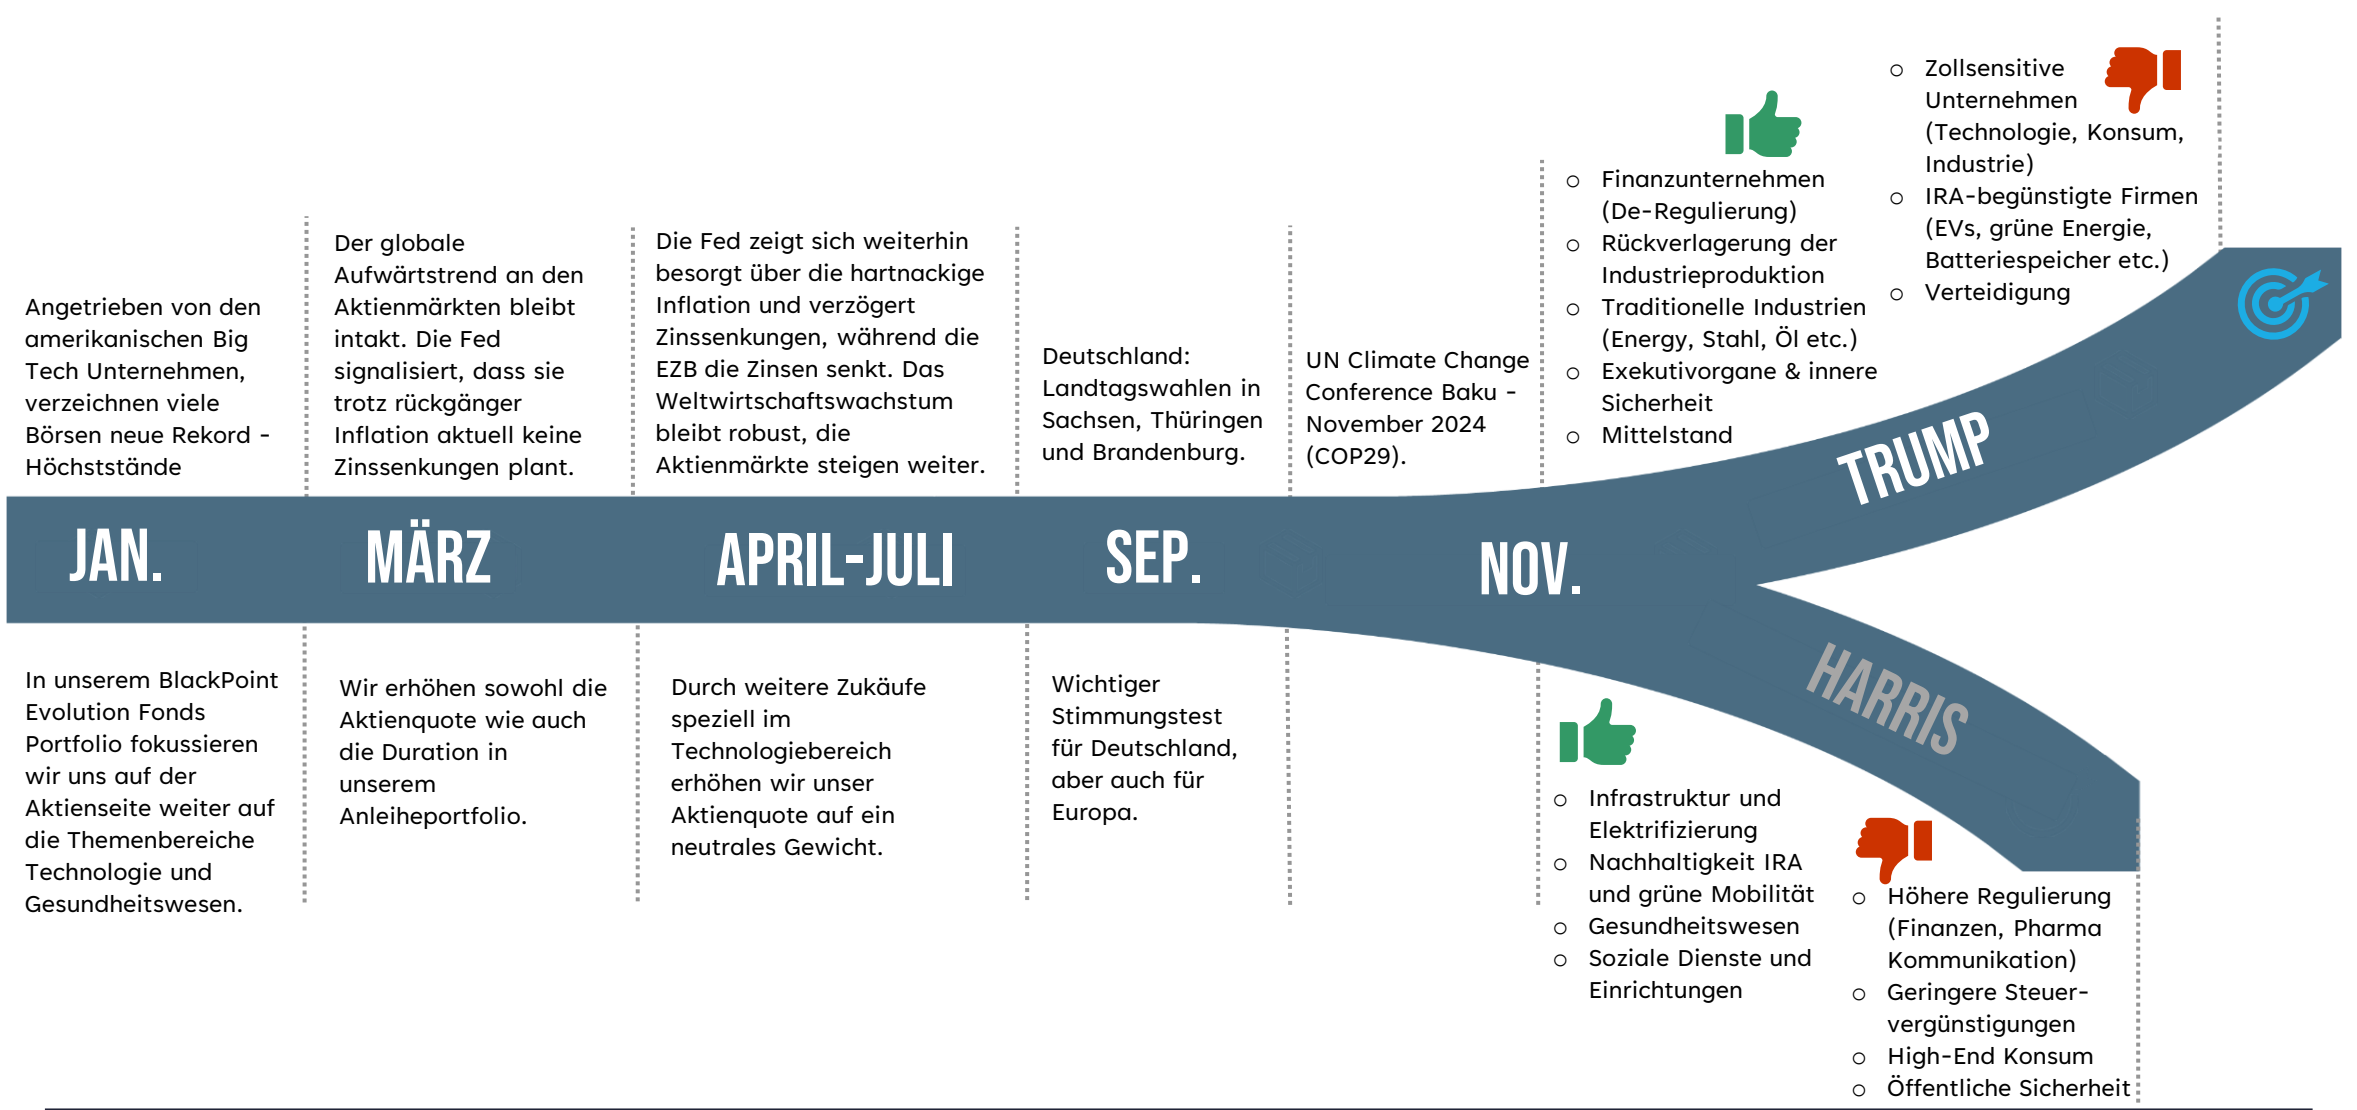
Angetrieben von den amerikanischen Big Tech Unternehmen, verzeichnen viele Börsen neue Rekord - Höchststände

Der globale Aufwärtstrend an den Aktienmärkten bleibt intakt. Die Fed signalisiert, dass sie trotz rückgänger Inflation aktuell keine Zinssenkungen plant.

Die Fed zeigt sich weiterhin besorgt über die hartnackige Inflation und verzögert Zinssenkungen, während die EZB die Zinsen senkt. Das Weltwirtschaftswachstum bleibt robust, die Aktienmärkte steigen weiter.

Deutschland: Landtagswahlen in Sachsen, Thüringen und Brandenburg.

UN Climate Change Conference Baku - November 2024 (COP29).

- Finanzunternehmen (De-Regulierung)
- Rückverlagerung der Industrieproduktion
- Traditionelle Industrien (Energy, Stahl, Öl etc.)
- Exekutivorgane & innere Sicherheit
- Mittelstand

- Zollsensitive Unternehmen (Technologie, Konsum, Industrie)
- IRA-begünstigte Firmen (EVs, grüne Energie, Batteriespeicher etc.)
- Verteidigung

JAN.

MÄRZ

APRIL-JULI

SEP.

NOV.

TRUMP

HARRIS

In unserem BlackPoint Evolution Fonds Portfolio fokussieren wir uns auf der Aktienseite weiter auf die Themenbereiche Technologie und Gesundheitswesen.

Wir erhöhen sowohl die Aktienquote wie auch die Duration in unserem Anleiheportfolio.

Durch weitere Zukäufe speziell im Technologiebereich erhöhen wir unser Aktienquote auf ein neutrales Gewicht.

Wichtiger Stimmungstest für Deutschland, aber auch für Europa.

- Infrastruktur und Elektrifizierung
- Nachhaltigkeit IRA und grüne Mobilität
- Gesundheitswesen
- Soziale Dienste und Einrichtungen

- Höhere Regulierung (Finanzen, Pharma Kommunikation)
- Geringere Steuervergünstigungen
- High-End Konsum
- Öffentliche Sicherheit